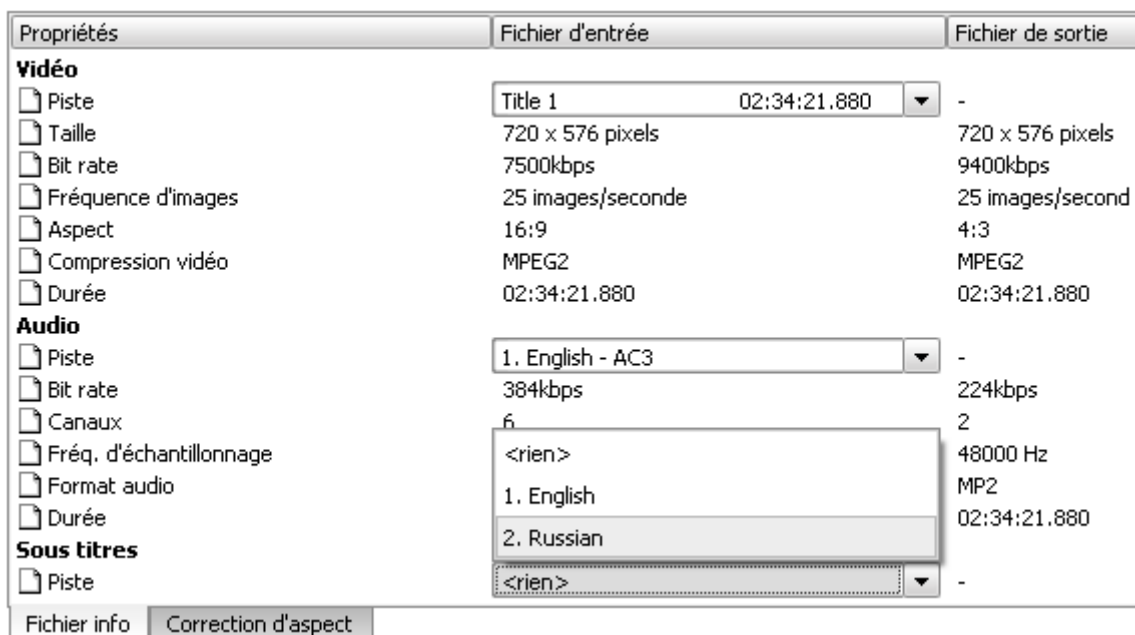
| Propriétés | Fichier d'entrée | Fichier de sortie |
|---|---|---|
| **Vidéo** | | |
| Piste | Title 1 02:34:21.880 | - |
| Taille | 720 x 576 pixels | 720 x 576 pixels |
| Bit rate | 7500kbps | 9400kbps |
| Fréquence d'images | 25 images/seconde | 25 images/second |
| Aspect | 16:9 | 4:3 |
| Compression vidéo | MPEG2 | MPEG2 |
| Durée | 02:34:21.880 | 02:34:21.880 |
| **Audio** | | |
| Piste | 1. English - AC3 | - |
| Bit rate | 384kbps | 224kbps |
| Canaux | 6 | 2 |
| Fréq. d'échantillonnage | <rien> | 48000 Hz |
| Format audio | 1. English | MP2 |
| Durée | 2. Russian | 02:34:21.880 |
| **Sous titres** | | |
| Piste | <rien> | - |

Fichier info | Correction d'aspect